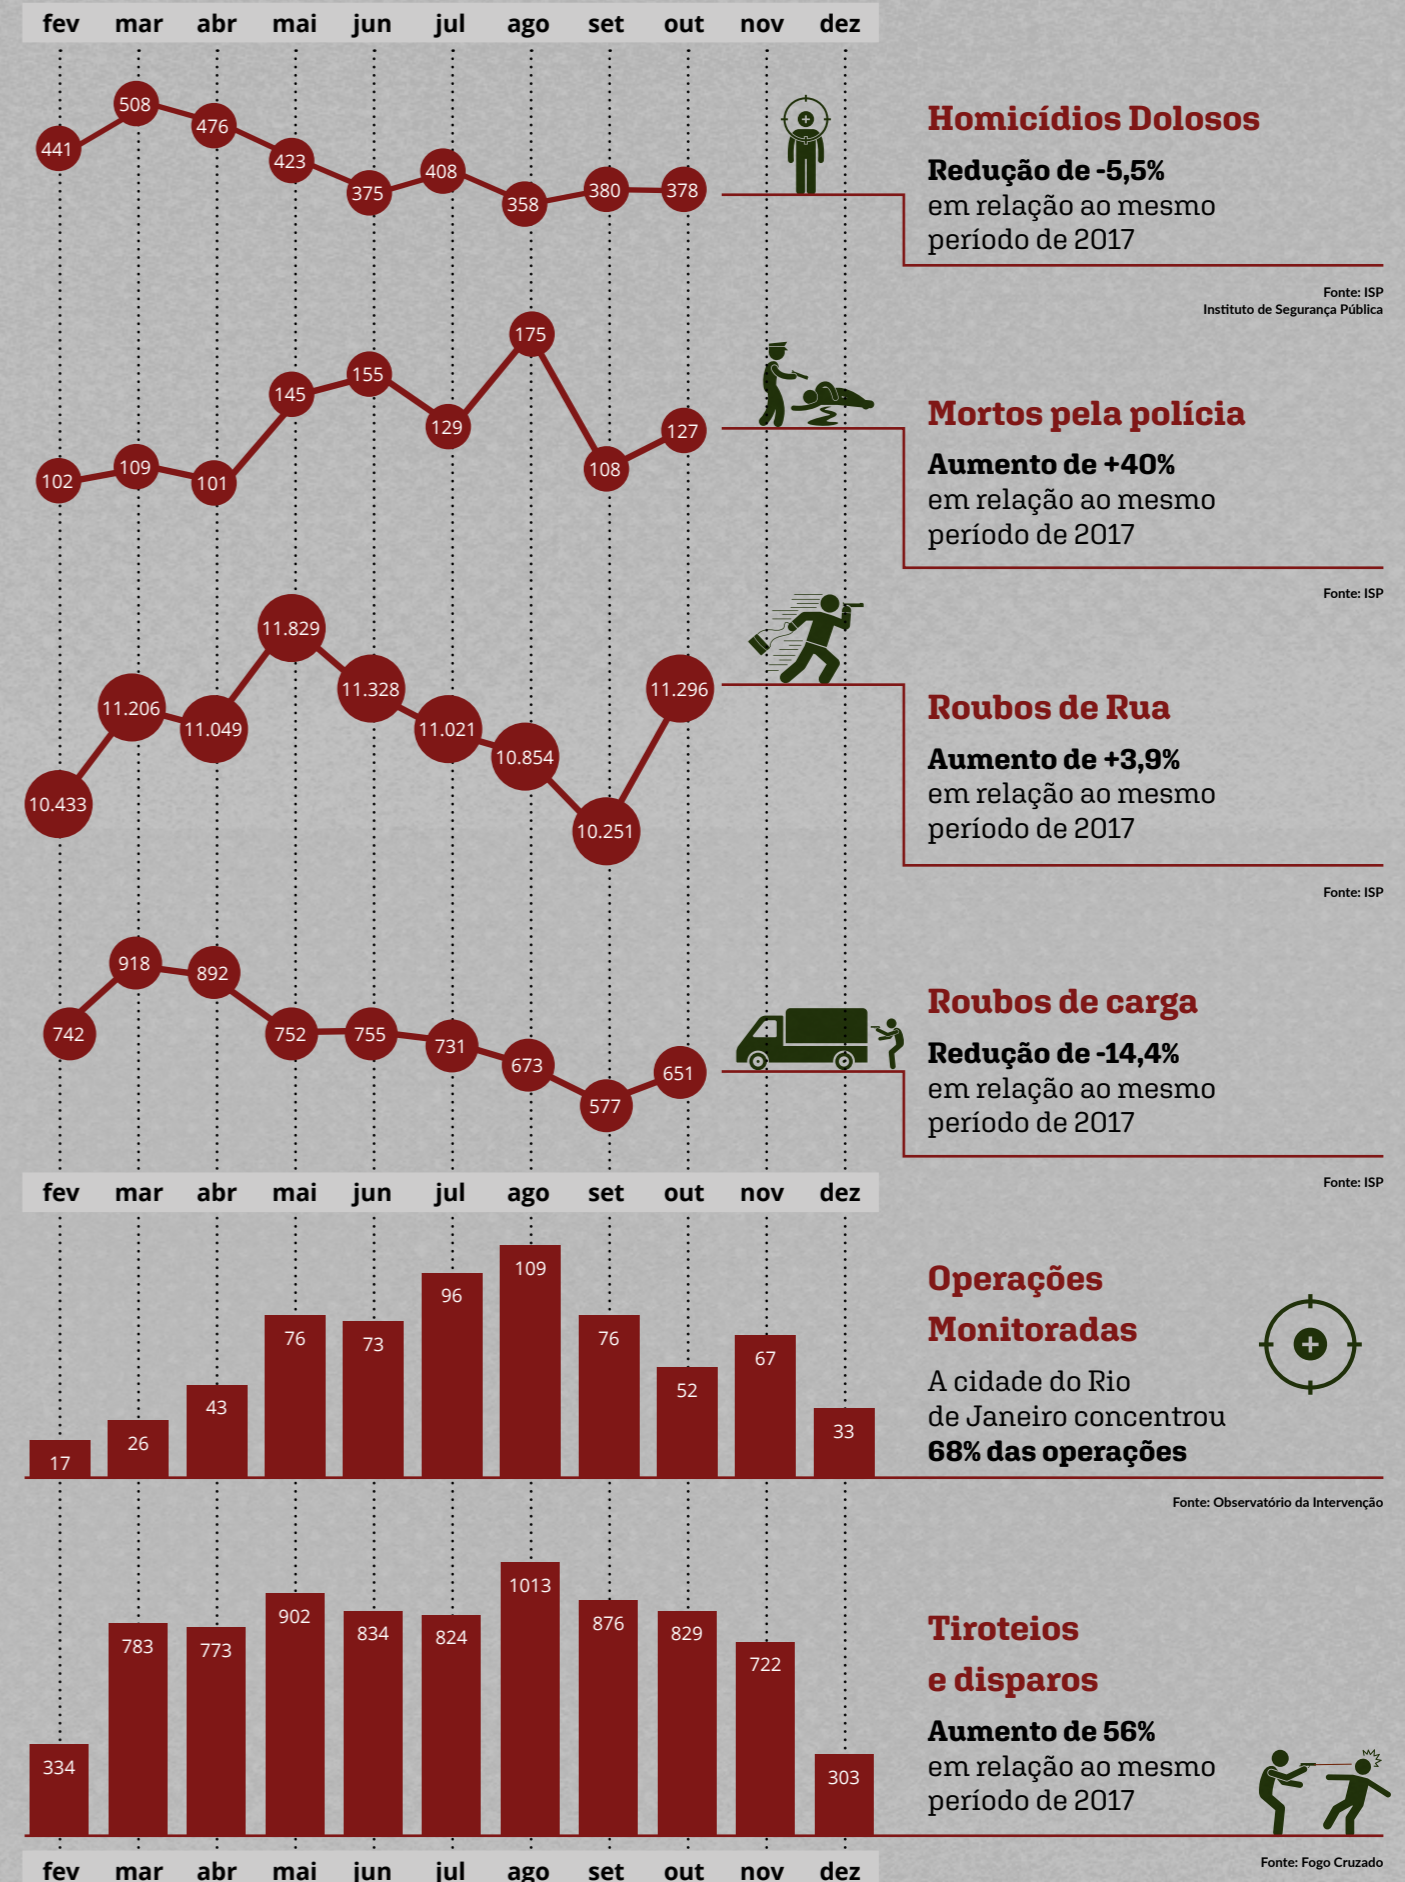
fev mar abr mai jun jul ago set out nov dez

441 508 476 423 375 408 358 380 378

Homicídios Dolosos
Redução de -5,5%
em relação ao mesmo período de 2017

Fonte: ISP
Instituto de Segurança Pública

102 109 101 145 155 129 175 108 127

Mortos pela polícia
Aumento de +40%
em relação ao mesmo período de 2017

Fonte: ISP

10.433 11.206 11.049 11.829 11.328 11.021 10.854 10.251 11.296

Roubos de Rua
Aumento de +3,9%
em relação ao mesmo período de 2017

Fonte: ISP

742 918 892 752 755 731 673 577 651

Roubos de carga
Redução de -14,4%
em relação ao mesmo período de 2017

Fonte: ISP

fev mar abr mai jun jul ago set out nov dez

17 26 43 76 73 96 109 76 52 67 33

Operações Monitoradas
A cidade do Rio de Janeiro concentrou 68% das operações

Fonte: Observatório da Intervenção

334 783 773 902 834 824 1013 876 829 722 303

Tiroteios e disparos
Aumento de 56%
em relação ao mesmo período de 2017

Fonte: Fogo Cruzado

fev mar abr mai jun jul ago set out nov dez